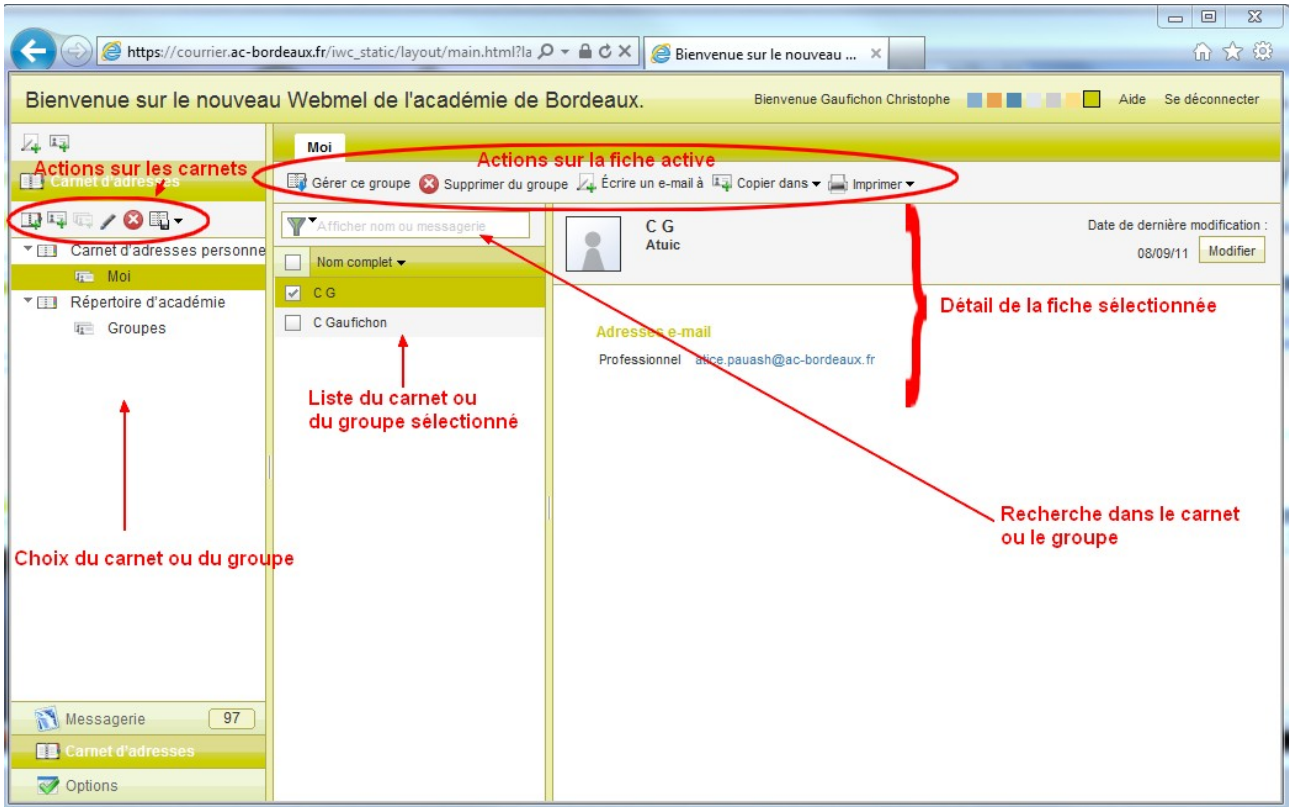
https://courrier.ac-bordeaux.fr/iwc_static/layout/main.html?la
Bienvenue sur le nouveau ...

Bienvenue sur le nouveau Webmel de l'académie de Bordeaux.

Bienvenue Gaufichon Christophe
Aide
Se déconnecter

Actions sur les carnets
Carnet d'adresses

Carnet d'adresses personne
Moi
Répertoire d'académie
Groupes

Choix du carnet ou du groupe

Messagerie 97
Carnet d'adresses
Options

Moi
Actions sur la fiche active
Gérer ce groupe
Supprimer du groupe
Écrire un e-mail à
Copier dans
Imprimer

Afficher nom ou messagerie
Nom complet
C G
C Gaufichon

Liste du carnet ou du groupe sélectionné

C G
Atuic

Date de dernière modification :
08/09/11
Modifier

Détail de la fiche sélectionnée

Adresses e-mail
Professionnel atice.pauash@ac-bordeaux.fr

Recherche dans le carnet ou le groupe